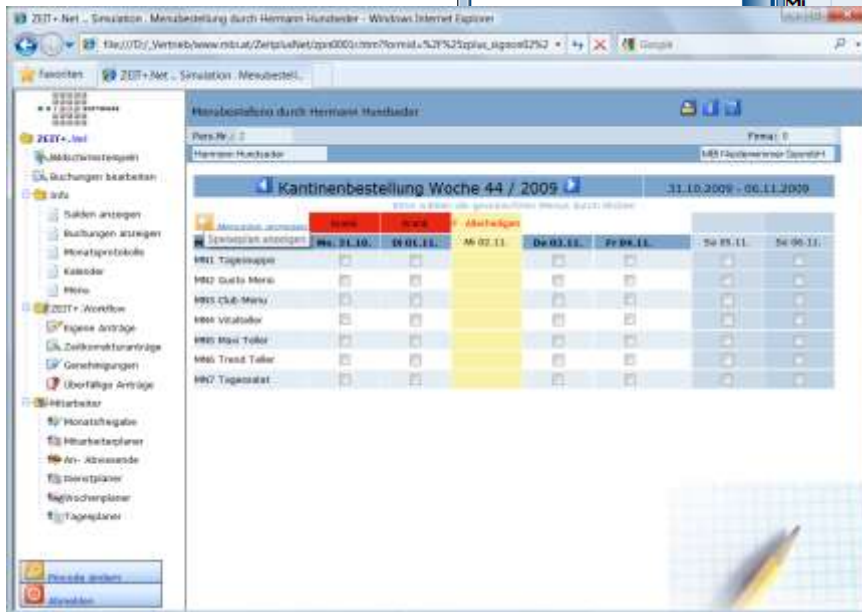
ZEIT+.Net .. Simulation . Menubestellung durch Hermann Hundseder - Windows Internet Explorer

file:///D:/_Vertrieb/www.mbi.at/ZeitplusNet/zpn0001c.htm?formid=%2F%2Fzplus_zgpxxx02%2 Google

Favoriten ZEIT+.Net .. Simulation . Menubestell...

ZEIT+.Net
Mitarbeiterportal
Buchungen bearbeiten
Info
Salden anzeigen
Buchungen anzeigen
Monatsprotokolle
Kalender
Menu
ZEIT+ Workflow
Eigene Anträge
Zeitkorrekturanträge
Genehmigungen
Überfällige Anträge
Mitarbeiter
Monatsfreigabe
Mitarbeiterplaner
An- Abwesende
Dienstplaner
Wochenplaner
Tagesplaner

Passwort ändern
Abmelden

Menubestellung durch Hermann Hundseder

Pers.Nr.: 2
Hermann Hundseder
Firma: 0
MBI Musterverein GmbH

Kantinenbestellung Woche 44 / 2009

31.10.2009 - 06.11.2009

Bitte wählen sie gewünschtes Menue durch Klicken

Menuplan anzeigen
Speiseplan anzeigen

krank krank Abgelegt

| M | Mo 31.10. | Di 01.11. | Mi 02.11. | Do 03.11. | Fr 04.11. | Sa 05.11. | So 06.11. |
|---|---|---|---|---|---|---|---|
| MN1 Tagessuppe | | | | | | | |
| MN2 Gusto Menu | | | | | | | |
| MN3 Club Menu | | | | | | | |
| MN4 Vitalteller | | | | | | | |
| MN5 Maxi Teller | | | | | | | |
| MN6 Trend Teller | | | | | | | |
| MN7 Tagessalat | | | | | | | |